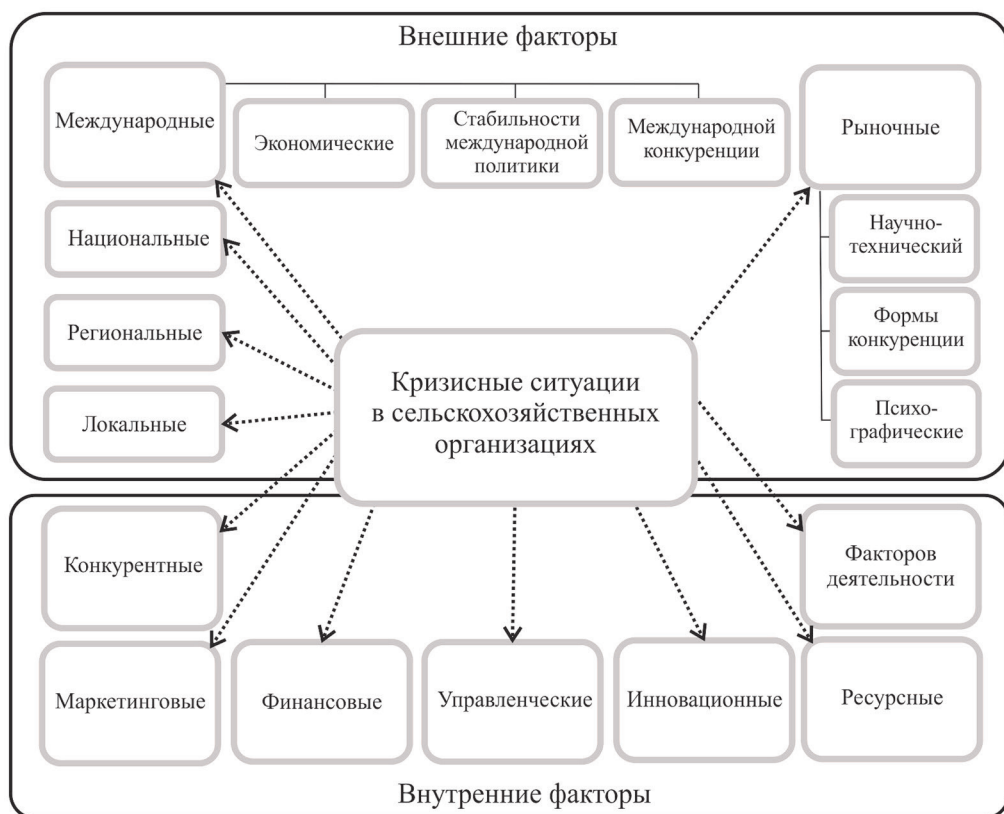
Внешние факторы

Международные

Экономические

Стабильности международной политики

Международной конкуренции

Рыночные

Научно-технический

Формы конкуренции

Психографические

Национальные

Региональные

Локальные

Кризисные ситуации в сельскохозяйственных организациях

Конкурентные

Факторов деятельности

Маркетинговые

Финансовые

Управленческие

Инновационные

Ресурсные

Внутренние факторы